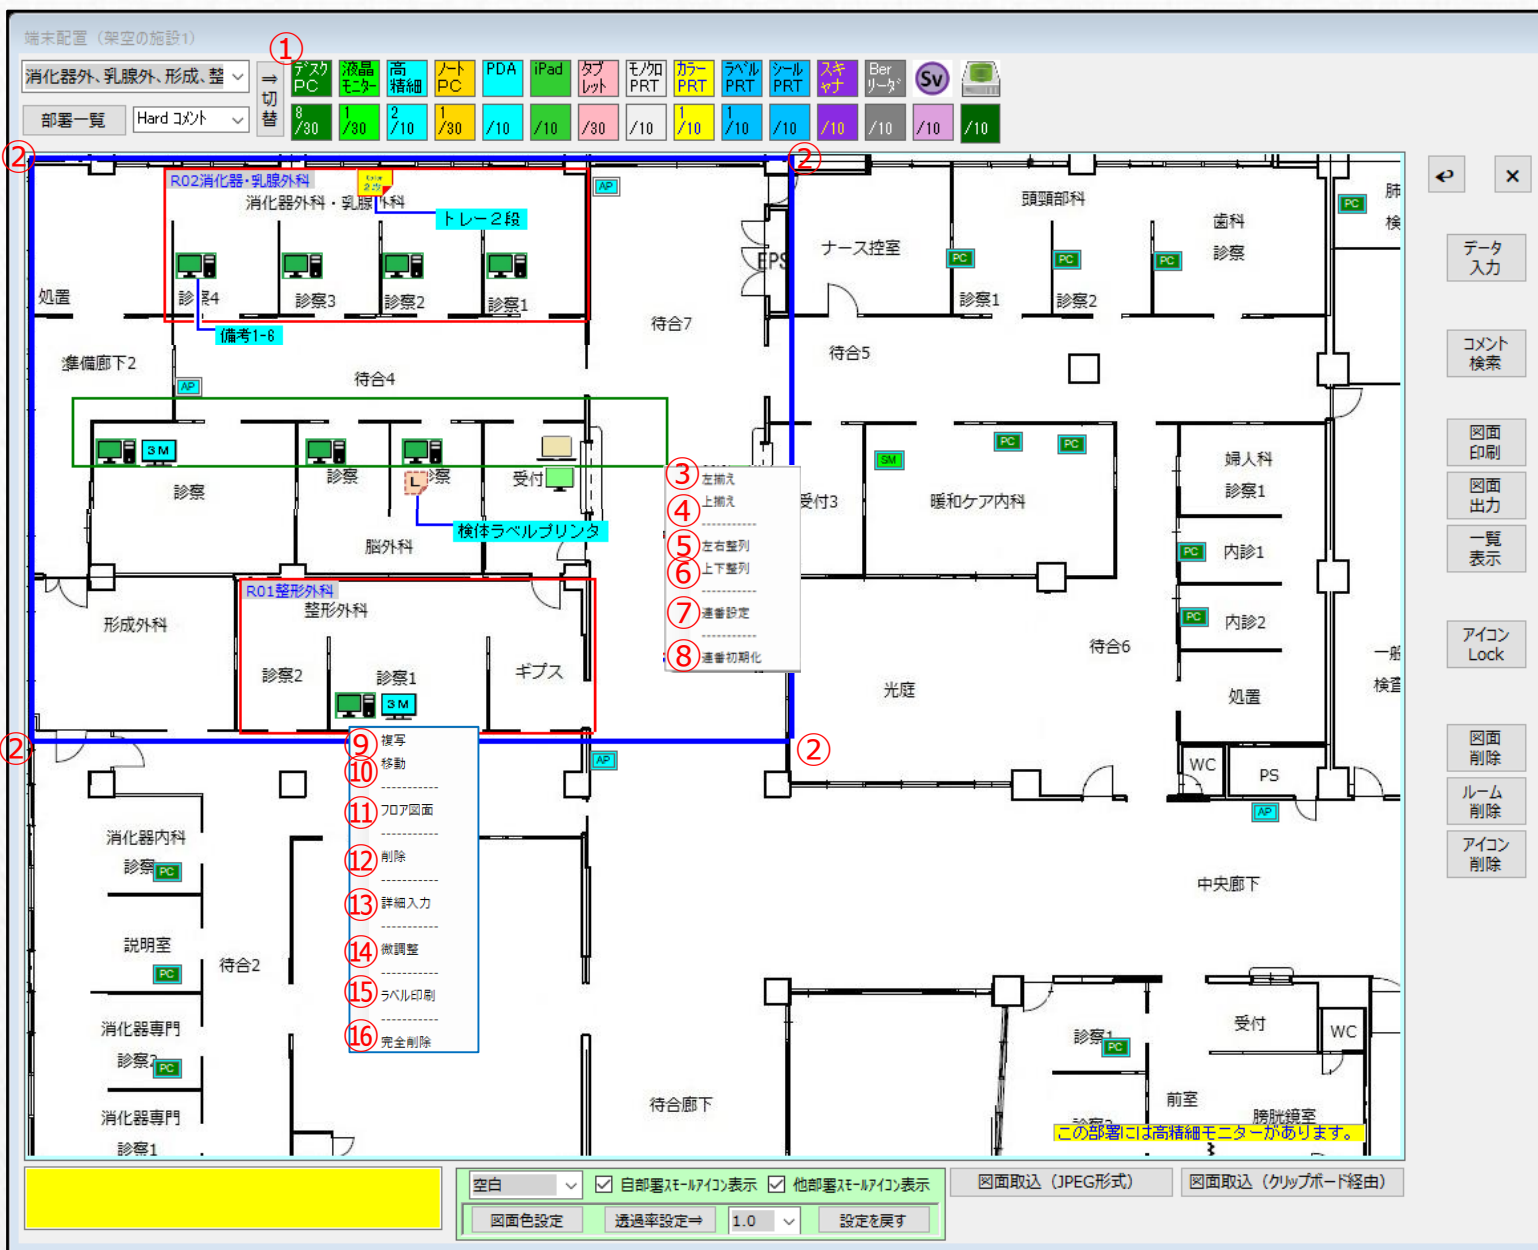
端末配置（架空の施設1）

消化器外、乳腺外、形成、整
部署一覧
Hard コメント
⇒切替
①
デスクPC
液晶モニター
高精細
ノートPC
PDA
iPad
タブレット
モノクロPRT
カラーPRT
ラベルPRT
シールPRT
スキャナ
Berリーダ
Sv
8/30
1/30
2/10
1/30
/10
/10
/30
/10
1/10
1/10
/10
/10
/10
/10
/10

②
②
②
②

R02消化器・乳腺外科
消化器外科・乳腺外科
トレー2段
AP
処置
診察4
診察3
診察2
診察1
備考1-6
準備廊下2
AP
待合4
待合7
EPS
ナース控室
頭頸部科
歯科
診察
PC
PC
PC
PC
診察1
診察2
待合5
肺
検
3M
診察
診察
L
診察
受付
検体ラベルプリンタ
脳外科
③ 左揃え
④ 上揃え
⑤ 左右整列
⑥ 上下整列
⑦ 連番設定
⑧ 連番初期化
受付3
SM
PC
PC
緩和ケア内科
婦人科
診察1
PC
内診1
PC
内診2
R01整形外科
整形外科
形成外科
診察2
診察1
ギプス
3M
待合6
光庭
処置
一般
検査
⑨ 複写
⑩ 移動
⑪ フロア図面
⑫ 削除
⑬ 詳細入力
⑭ 微調整
⑮ ラベル印刷
⑯ 完全削除
AP
WC
PS
AP
消化器内科
診察
PC
説明室
PC
待合2
消化器専門
診察2
PC
消化器専門
診察1
中央廊下
待合廊下
診察1
PC
受付
WC
前室
診察2
膀胱鏡室
この部署には高精細モニターがあります。

↩
×
データ入力
コメント検索
図面印刷
図面出力
一覧表示
アイコンLock
図面削除
ルーム削除
アイコン削除

空白
☑ 自部署スモールアイコン表示
☑ 他部署スモールアイコン表示
図面色設定
透過率設定⇒
1.0
設定を戻す
図面取込（JPEG形式）
図面取込（クリップボード経由）